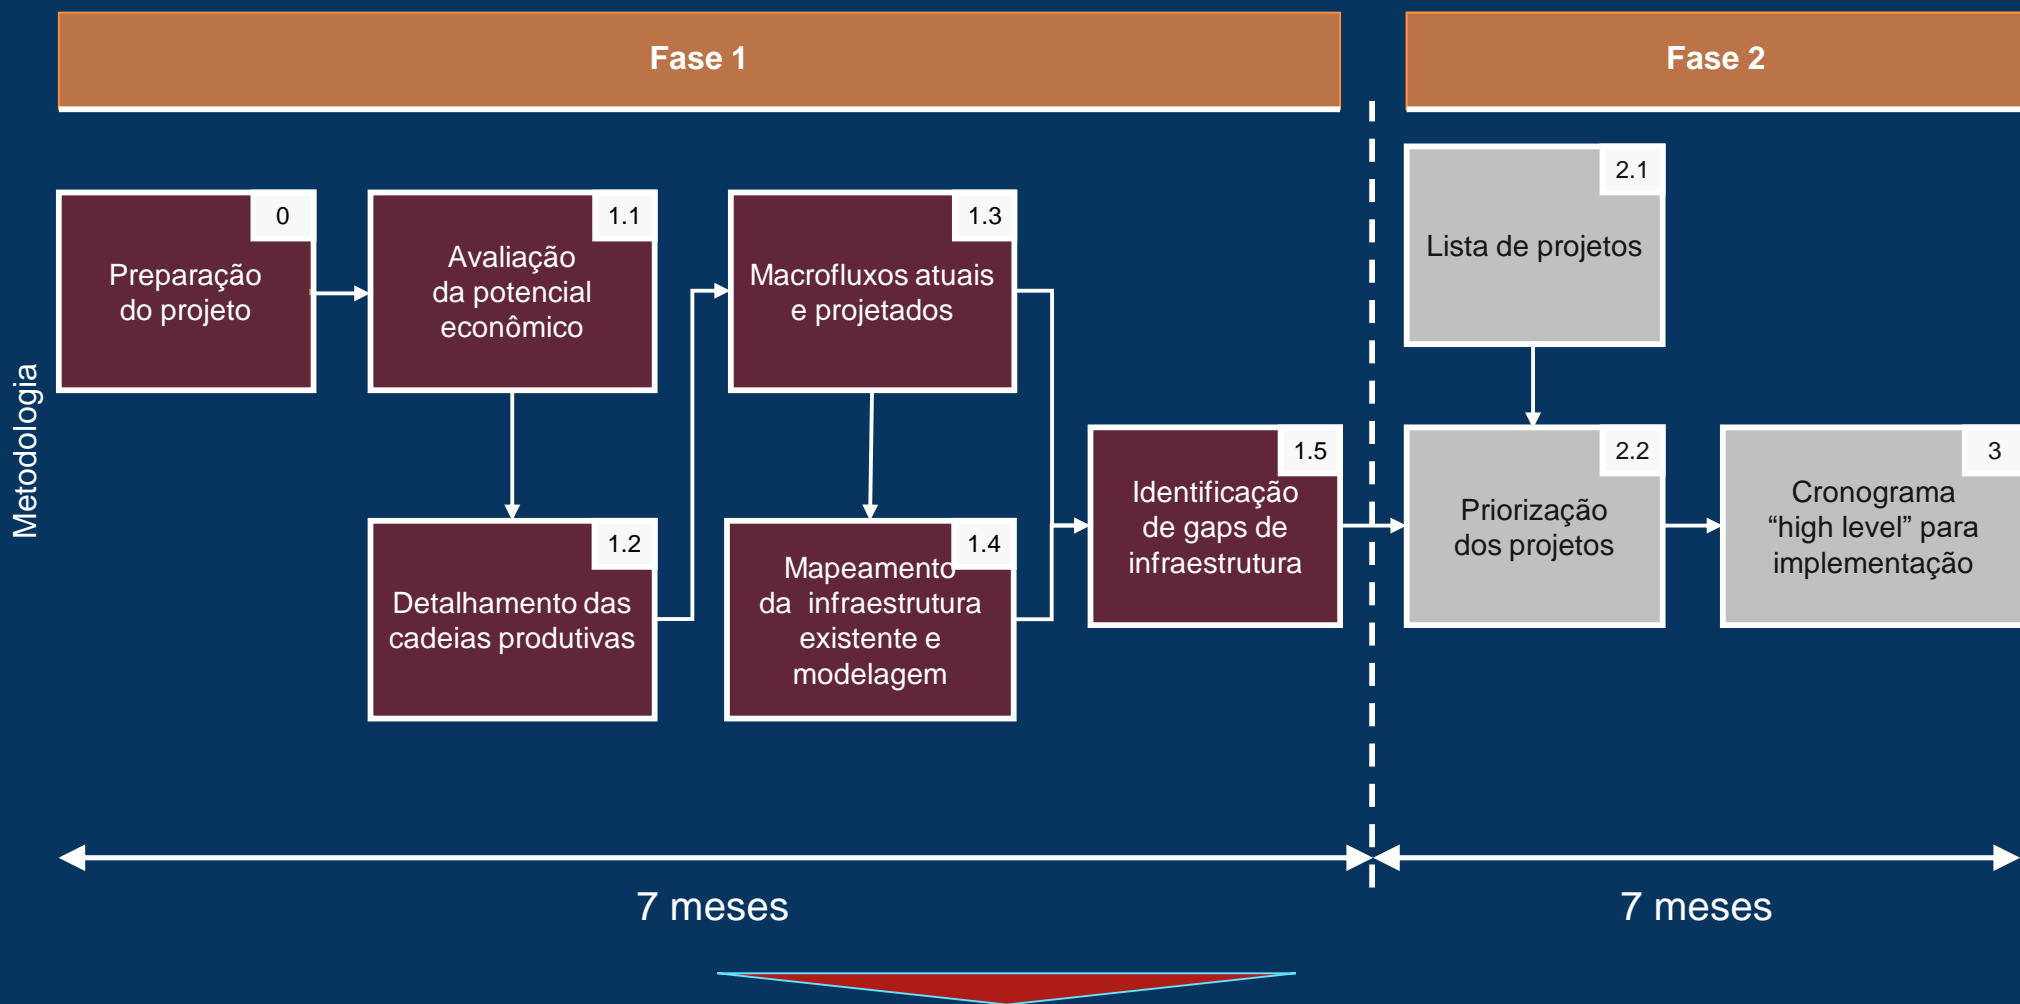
Fase 1

Fase 2

Metodologia

0
Preparação do projeto

1.1
Avaliação da potencial econômico

1.3
Macrofluxos atuais e projetados

1.2
Detalhamento das cadeias produtivas

1.4
Mapeamento da infraestrutura existente e modelagem

1.5
Identificação de gaps de infraestrutura

2.1
Lista de projetos

2.2
Priorização dos projetos

3
Cronograma “high level” para implementação

7 meses

7 meses